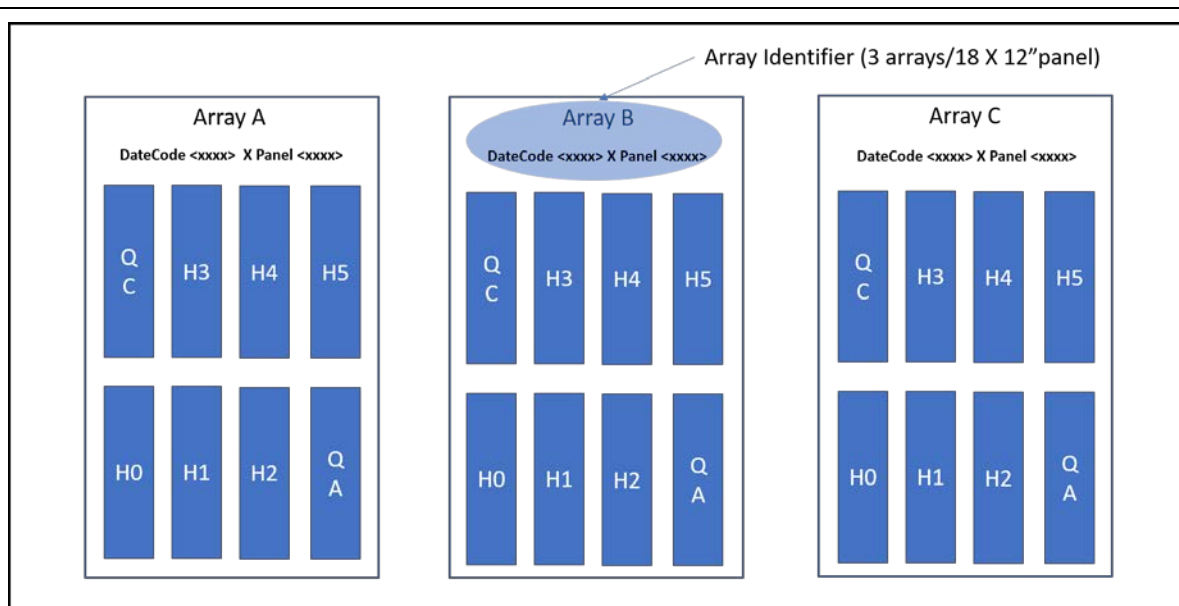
Array Identifier (3 arrays/18 X 12"panel)

Array A

DateCode <xxxx> X Panel <xxxx>

QC H3 H4 H5

H0 H1 H2 QA

Array B

DateCode <xxxx> X Panel <xxxx>

QC H3 H4 H5

H0 H1 H2 QA

Array C

DateCode <xxxx> X Panel <xxxx>

QC H3 H4 H5

H0 H1 H2 QA